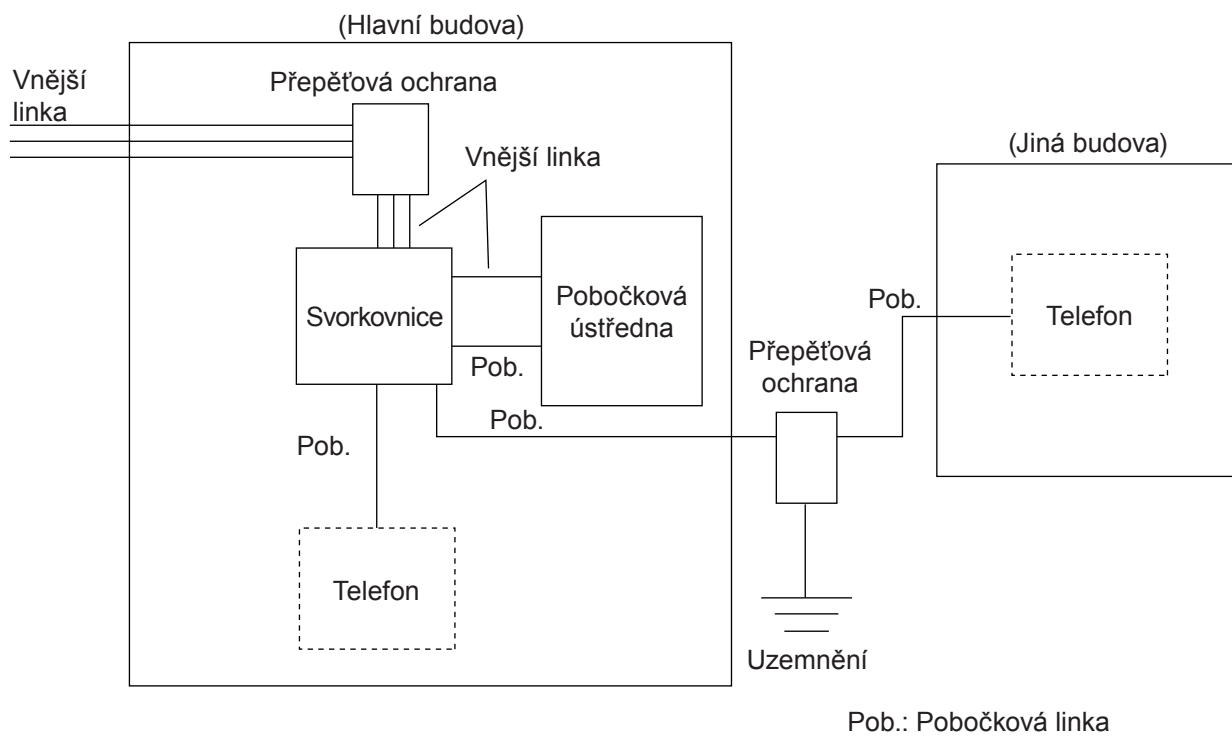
(Hlavní budova)

Vnější linka

Přepěťová ochrana

Vnější linka

Svorkovnice

Pobočková ústředna

Pob.

Pob.

Pob.

Telefon

(Jiná budova)

Pob.

Telefon

Přepěťová ochrana

Uzemnění

Pob.: Pobočková linka